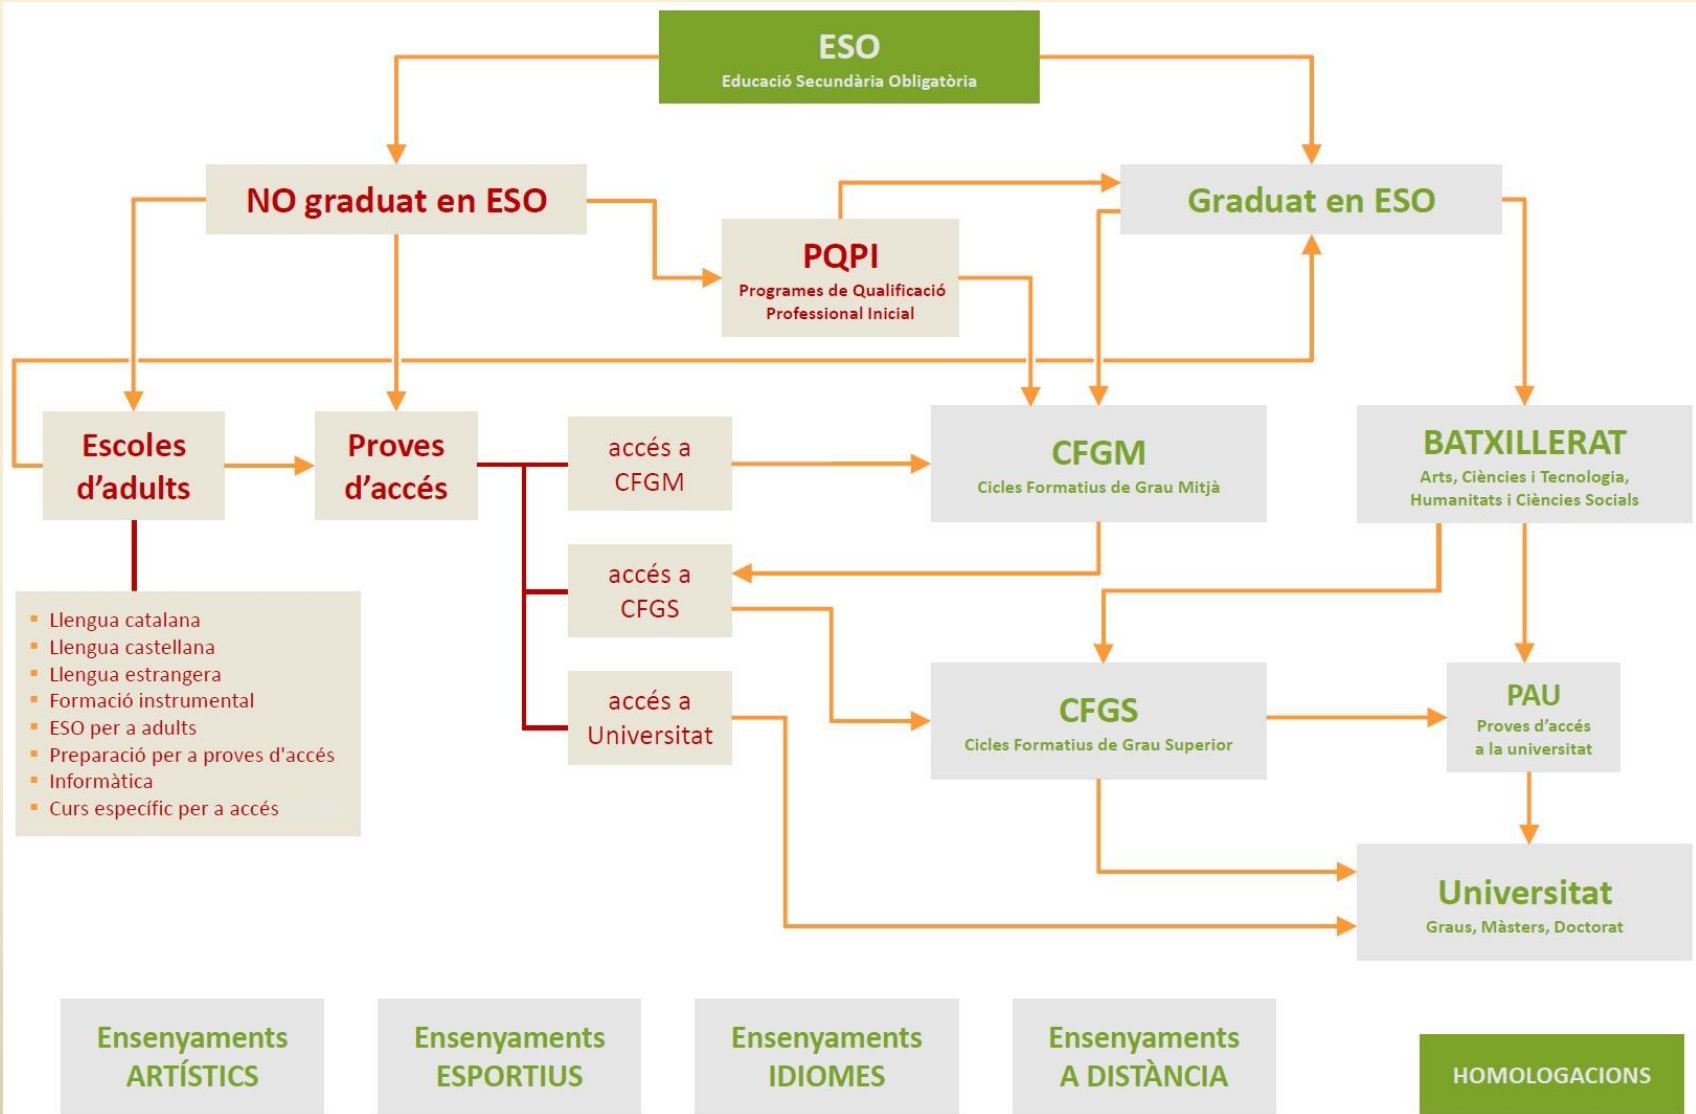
ESO
Educació Secundària Obligatòria

NO graduat en ESO

PQPI
Programes de Qualificació Professional Inicial

Graduat en ESO

Escoles d'adults

Proves d'accés

accés a CFGM

accés a CFGS

accés a Universitat

CFGM
Cicles Formatius de Grau Mitjà

BATXILLERAT
Arts, Ciències i Tecnologia, Humanitats i Ciències Socials

- Llengua catalana
- Llengua castellana
- Llengua estrangera
- Formació instrumental
- ESO per a adults
- Preparació per a proves d'accés
- Informàtica
- Curs específic per a accés

CFGS
Cicles Formatius de Grau Superior

PAU
Proves d'accés a la universitat

Universitat
Graus, Màsters, Doctorat

Ensenyaments ARTÍSTICS

Ensenyaments ESPORTIUS

Ensenyaments IDIOMES

Ensenyaments A DISTÀNCIA

HOMOLOGACIONS